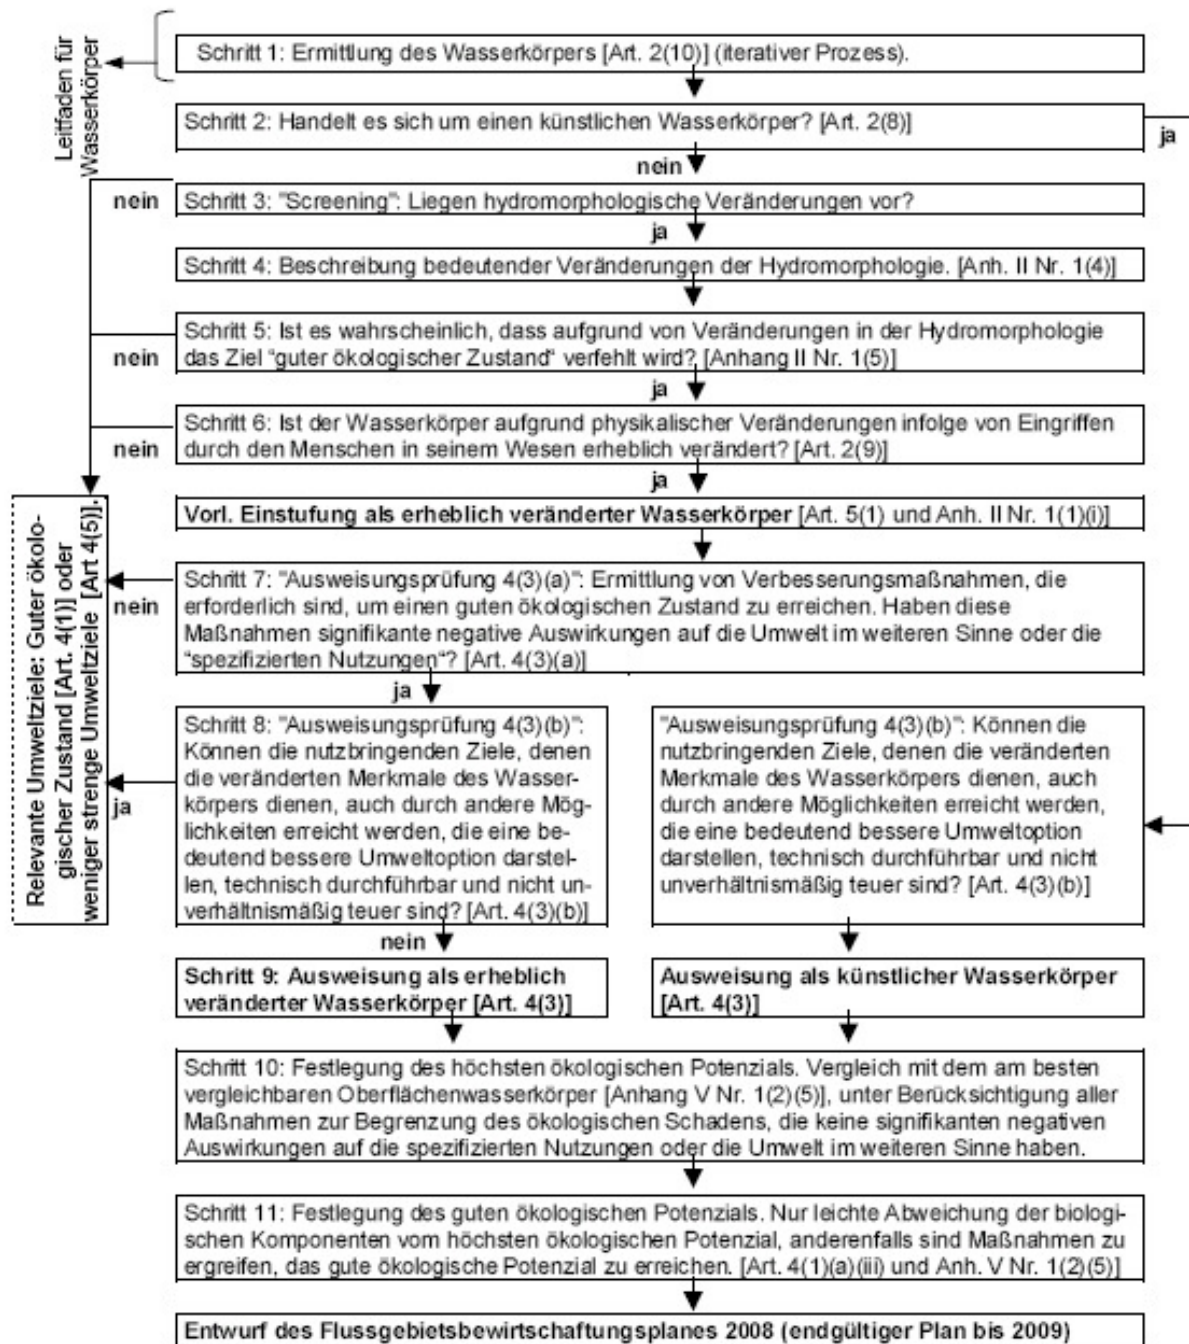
Leitfaden für Wasserkörper

Schritt 1: Ermittlung des Wasserkörpers [Art. 2(10)] (iterativer Prozess).

Schritt 2: Handelt es sich um einen künstlichen Wasserkörper? [Art. 2(8)]

ja

nein

nein

Schritt 3: "Screening": Liegen hydromorphologische Veränderungen vor?

ja

Schritt 4: Beschreibung bedeutender Veränderungen der Hydromorphologie. [Anh. II Nr. 1(4)]

nein

Schritt 5: Ist es wahrscheinlich, dass aufgrund von Veränderungen in der Hydromorphologie das Ziel "guter ökologischer Zustand" verfehlt wird? [Anhang II Nr. 1(5)]

ja

nein

Schritt 6: Ist der Wasserkörper aufgrund physikalischer Veränderungen infolge von Eingriffen durch den Menschen in seinem Wesen erheblich verändert? [Art. 2(9)]

ja

Relevante Umweltziele: Guter ökologischer Zustand [Art. 4(1)] oder weniger strenge Umweltziele [Art 4(5)].

Vorl. Einstufung als erheblich veränderter Wasserkörper [Art. 5(1) und Anh. II Nr. 1(1)(i)]

nein

Schritt 7: "Ausweisungsprüfung 4(3)(a)": Ermittlung von Verbesserungsmaßnahmen, die erforderlich sind, um einen guten ökologischen Zustand zu erreichen. Haben diese Maßnahmen signifikante negative Auswirkungen auf die Umwelt im weiteren Sinne oder die "spezifizierten Nutzungen"? [Art. 4(3)(a)]

ja

ja

Schritt 8: "Ausweisungsprüfung 4(3)(b)": Können die nutzbringenden Ziele, denen die veränderten Merkmale des Wasserkörpers dienen, auch durch andere Möglichkeiten erreicht werden, die eine bedeutend bessere Umweltoption darstellen, technisch durchführbar und nicht unverhältnismäßig teuer sind? [Art. 4(3)(b)]

"Ausweisungsprüfung 4(3)(b)": Können die nutzbringenden Ziele, denen die veränderten Merkmale des Wasserkörpers dienen, auch durch andere Möglichkeiten erreicht werden, die eine bedeutend bessere Umweltoption darstellen, technisch durchführbar und nicht unverhältnismäßig teuer sind? [Art. 4(3)(b)]

nein

Schritt 9: Ausweisung als erheblich veränderter Wasserkörper [Art. 4(3)]

Ausweisung als künstlicher Wasserkörper [Art. 4(3)]

Schritt 10: Festlegung des höchsten ökologischen Potenzials. Vergleich mit dem am besten vergleichbaren Oberflächenwasserkörper [Anhang V Nr. 1(2)(5)], unter Berücksichtigung aller Maßnahmen zur Begrenzung des ökologischen Schadens, die keine signifikanten negativen Auswirkungen auf die spezifizierten Nutzungen oder die Umwelt im weiteren Sinne haben.

Schritt 11: Festlegung des guten ökologischen Potenzials. Nur leichte Abweichung der biologischen Komponenten vom höchsten ökologischen Potenzial, anderenfalls sind Maßnahmen zu ergreifen, das gute ökologische Potenzial zu erreichen. [Art. 4(1)(a)(iii) und Anh. V Nr. 1(2)(5)]

Entwurf des Flussgebietsbewirtschaftungsplanes 2008 (endgültiger Plan bis 2009)